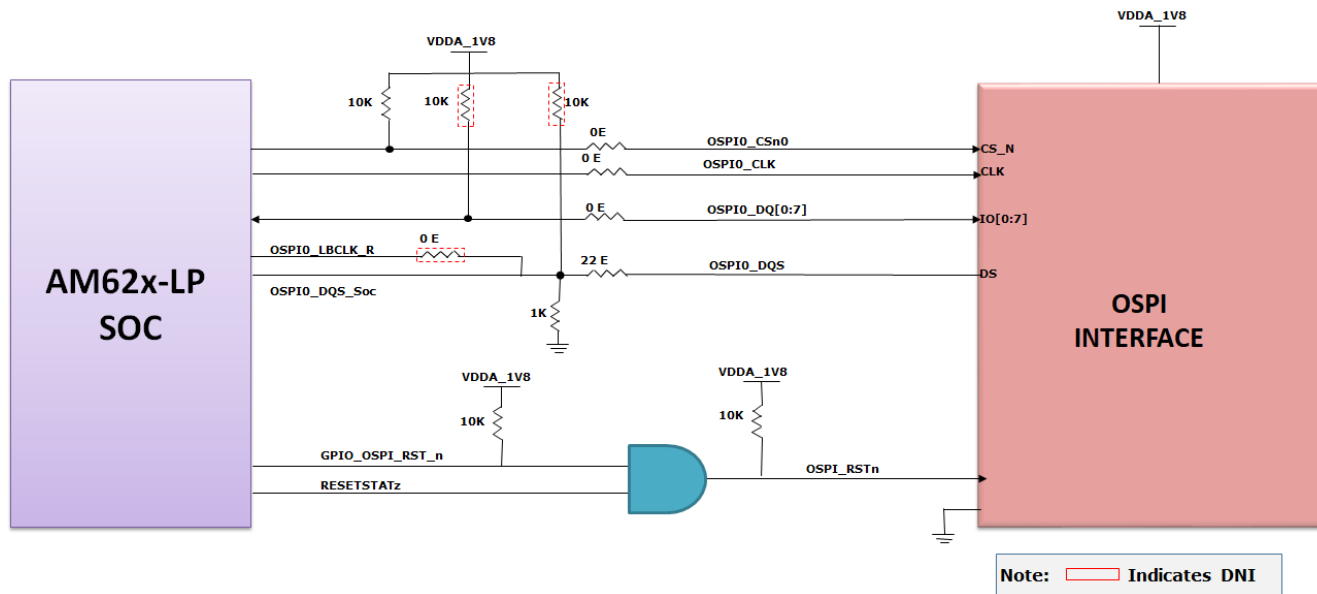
VDDA_1V8

VDDA_1V8

10K

10K

10K

0E

OSPI0_CSn0

CS_N

0 E

OSPI0_CLK

CLK

0 E

OSPI0_DQ[0:7]

IO[0:7]

OSPI0_LBCLK_R

0 E

22 E

OSPI0_DQS

DS

OSPI0_DQS_Soc

AM62x-LP SOC

OSPI INTERFACE

1K

VDDA_1V8

10K

VDDA_1V8

10K

GPIO_OSPI_RST_n

OSPI_RSTn

RESETSTATz

Note: Indicates DNI